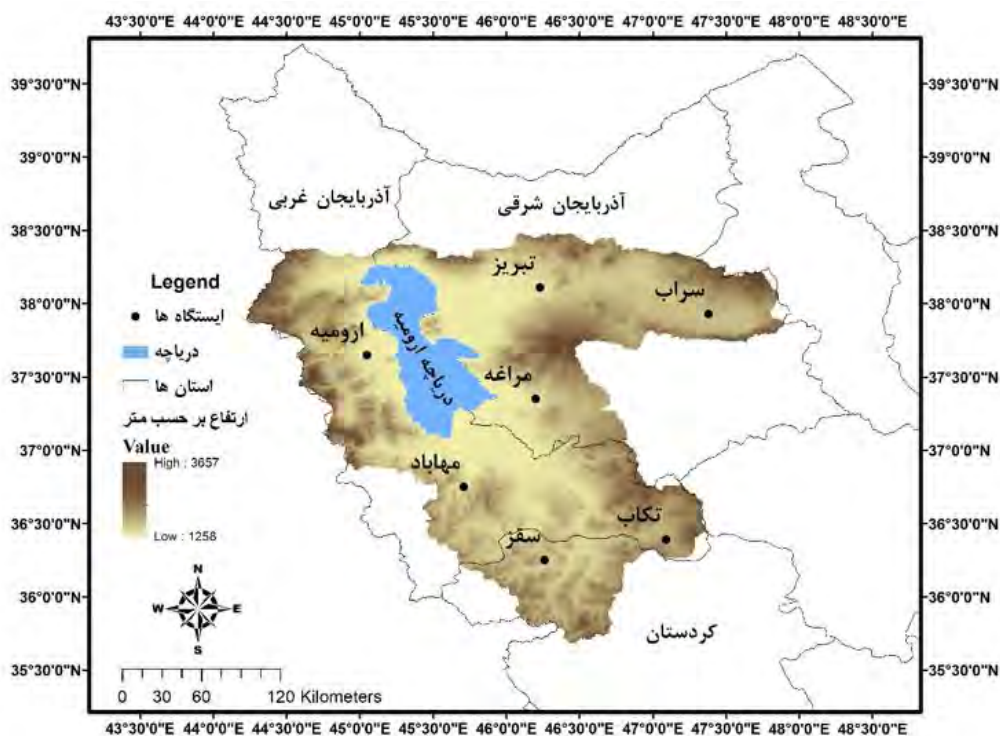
43°30'0"E 44°0'0"E 44°30'0"E 45°0'0"E 45°30'0"E 46°0'0"E 46°30'0"E 47°0'0"E 47°30'0"E 48°0'0"E 48°30'0"E

39°30'0"N 39°0'0"N 38°30'0"N 38°0'0"N 37°30'0"N 37°0'0"N 36°30'0"N 36°0'0"N 35°30'0"N

39°30'0"N 39°0'0"N 38°30'0"N 38°0'0"N 37°30'0"N 37°0'0"N 36°30'0"N 36°0'0"N 35°30'0"N

آذربایجان غربی

آذربایجان شرقی

Legend

ایستگاه ها

دریاچه

استان ها

ارتفاع بر حسب متر

Value

High : 3657

Low : 1258

تبریز

سراب

ارومیه

دریاچه ارومیه

مراغه

مهاباد

تکاب

سقز

کردستان

N
W E
S

0 30 60 120 Kilometers

43°30'0"E 44°0'0"E 44°30'0"E 45°0'0"E 45°30'0"E 46°0'0"E 46°30'0"E 47°0'0"E 47°30'0"E 48°0'0"E 48°30'0"E